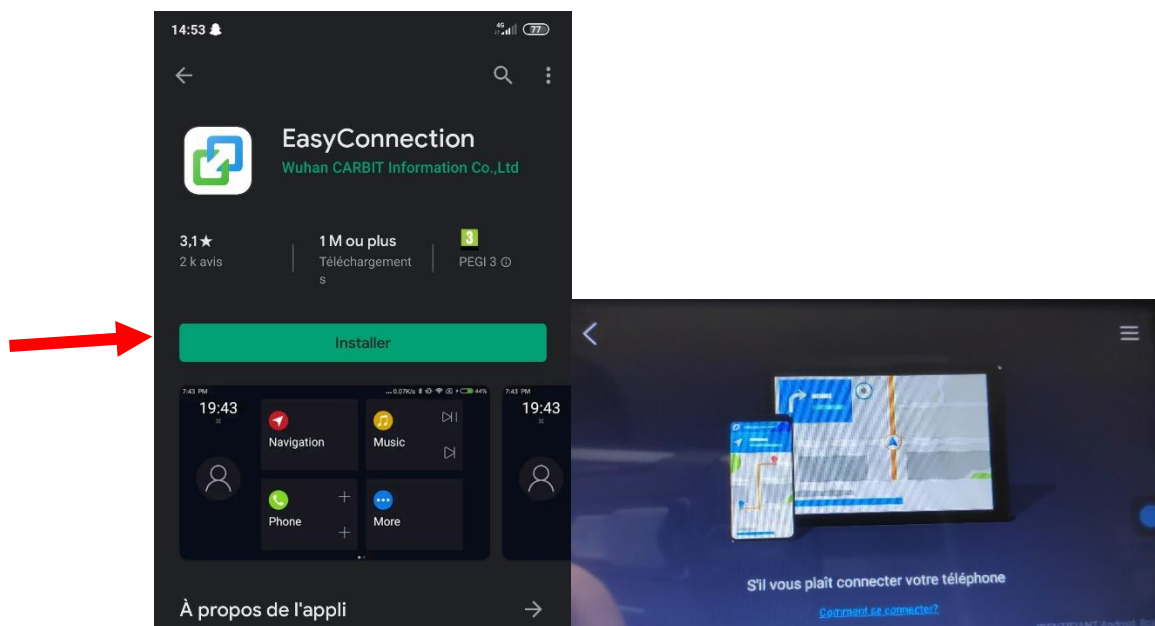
14:53

77

EasyConnection

Wuhan CARBIT Information Co.,Ltd

3,1★
2 k avis

1 M ou plus
Téléchargements

3
PEGI 3

Installer

7:43 PM

19:43

Navigation

Music

Phone

More

7:43 PM

19:43

À propos de l'appli

S'il vous plaît connecter votre téléphone

Comment se connecter?